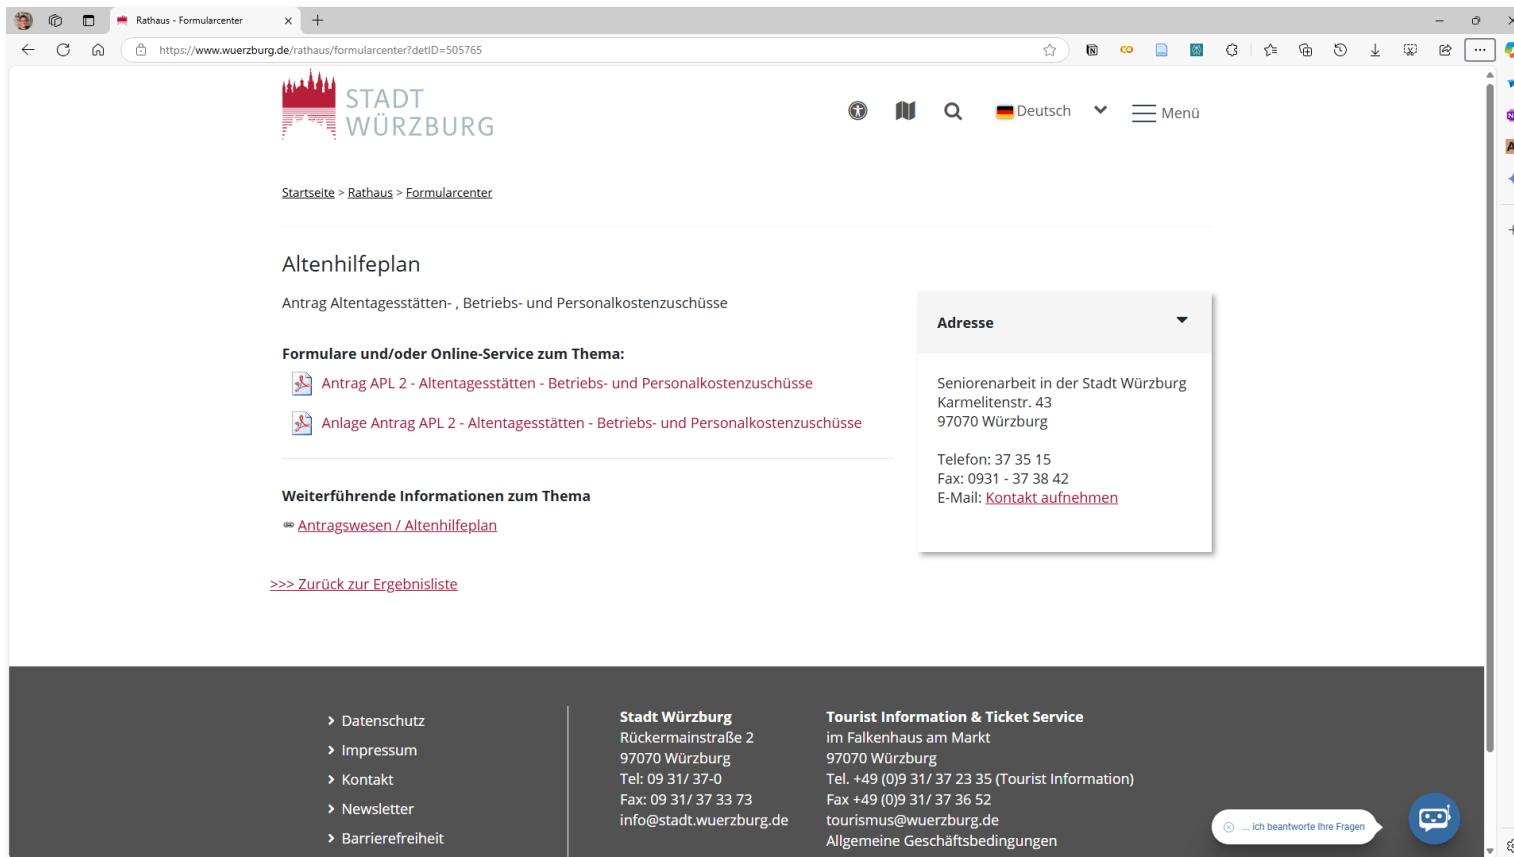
Rathaus - Formularcenter

https://www.wuerzburg.de/rathaus/formularcenter?detID=505765

STADT WÜRZBURG

Deutsch

Menü

Startseite > Rathaus > Formularcenter

Altenhilfeplan

Antrag Altentagesstätten- , Betriebs- und Personalkostenzuschüsse

Formulare und/oder Online-Service zum Thema:

Antrag APL 2 - Altentagesstätten - Betriebs- und Personalkostenzuschüsse

Anlage Antrag APL 2 - Altentagesstätten - Betriebs- und Personalkostenzuschüsse

Weiterführende Informationen zum Thema

Antragswesen / Altenhilfeplan

>>> Zurück zur Ergebnisliste

Adresse

Seniorenarbeit in der Stadt Würzburg
Karmelitenstr. 43
97070 Würzburg

Telefon: 37 35 15
Fax: 0931 - 37 38 42
E-Mail: Kontakt aufnehmen

Datenschutz
Impressum
Kontakt
Newsletter
Barrierefreiheit

Stadt Würzburg
Rückermainstraße 2
97070 Würzburg
Tel: 09 31/ 37-0
Fax: 09 31/ 37 33 73
info@stadt.wuerzburg.de

Tourist Information & Ticket Service
im Falkenhaus am Markt
97070 Würzburg
Tel. +49 (0)9 31/ 37 23 35 (Tourist Information)
Fax +49 (0)9 31/ 37 36 52
tourismus@wuerzburg.de
Allgemeine Geschäftsbedingungen

... ich beantworte Ihre Fragen